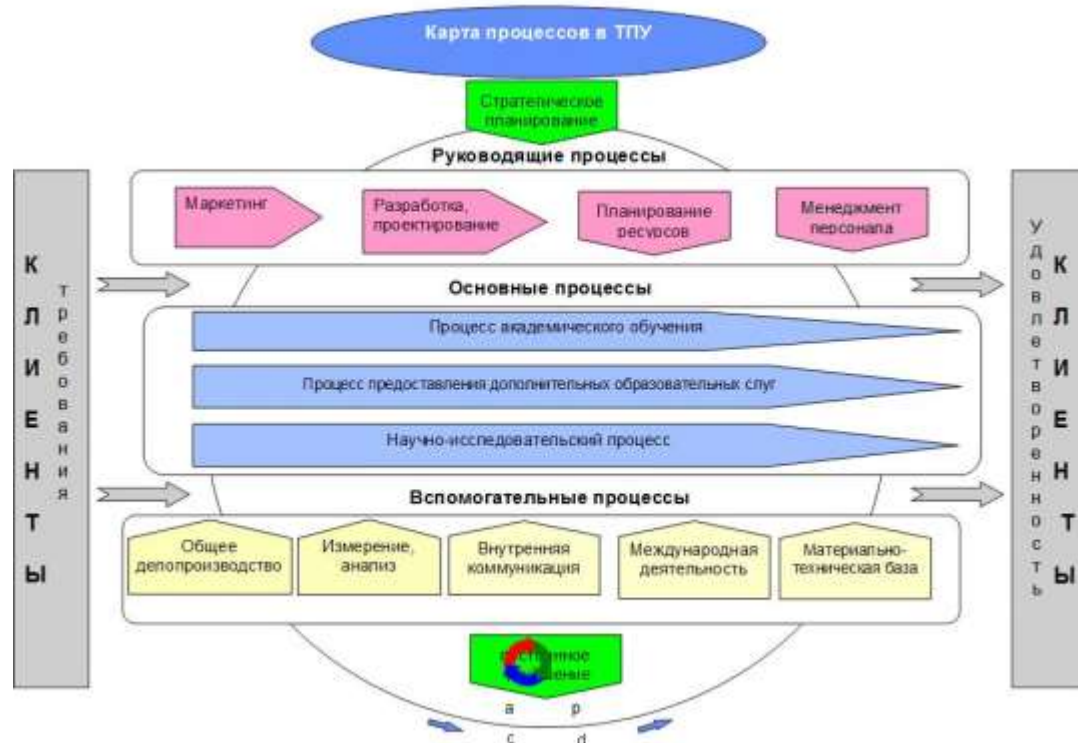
Карта процессов в ТПУ

Стратегическое планирование

Руководящие процессы

Маркетинг

Разработка, проектирование

Планирование ресурсов

Менеджмент персонала

К Л И Е Н Т Ы

требования

Основные процессы

Процесс академического обучения

Процесс предоставления дополнительных образовательных слуг

Научно-исследовательский процесс

Вспомогательные процессы

Общее делопроизводство

Измерение, анализ

Внутренняя коммуникация

Международная деятельность

Материально-техническая база

удовлетворенность

К Л И Е Н Т Ы

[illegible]стинное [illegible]ение

a p

c d